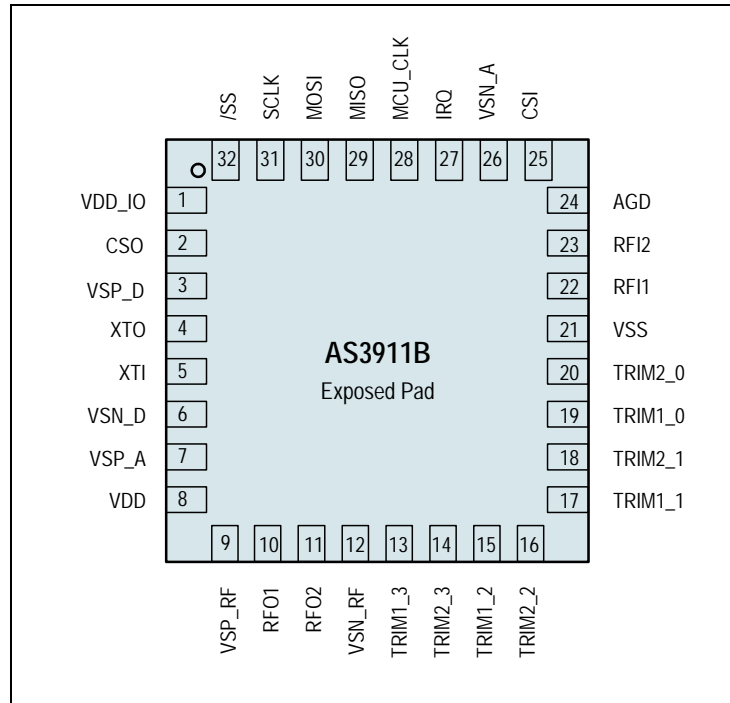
/SS SCLK MOSI MISO MCU_CLK IRQ VSN_A CSI

32 31 30 29 28 27 26 25

VDD_IO 1
CSO 2
VSP_D 3
XTO 4
XTI 5
VSN_D 6
VSP_A 7
VDD 8

24 AGD
23 RFI2
22 RFI1
21 VSS
20 TRIM2_0
19 TRIM1_0
18 TRIM2_1
17 TRIM1_1

AS3911B
Exposed Pad

9 10 11 12 13 14 15 16

VSP_RF RFO1 RFO2 VSN_RF TRIM1_3 TRIM2_3 TRIM1_2 TRIM2_2